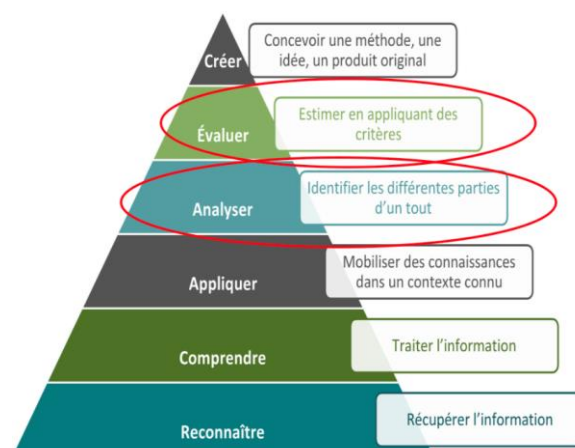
Créer
Concevoir une méthode, une idée, un produit original

Évaluer
Estimer en appliquant des critères

Analyser
Identifier les différentes parties d'un tout

Appliquer
Mobiliser des connaissances dans un contexte connu

Comprendre
Traiter l'information

Reconnaître
Récupérer l'information